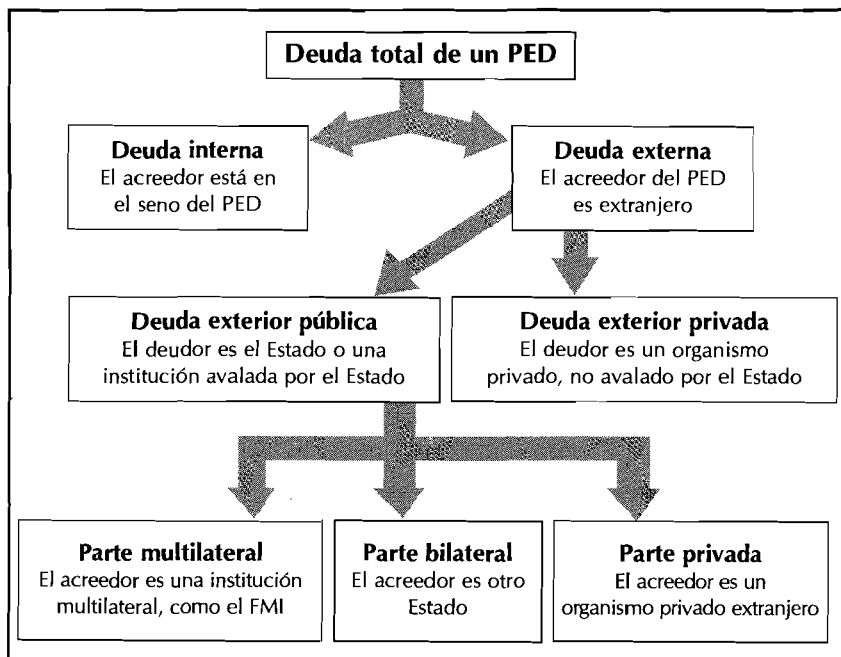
Deuda total de un PED

Deuda interna
El acreedor está en el seno del PED

Deuda externa
El acreedor del PED es extranjero

Deuda exterior pública
El deudor es el Estado o una institución avalada por el Estado

Deuda exterior privada
El deudor es un organismo privado, no avalado por el Estado

Parte multilateral
El acreedor es una institución multilateral, como el FMI

Parte bilateral
El acreedor es otro Estado

Parte privada
El acreedor es un organismo privado extranjero